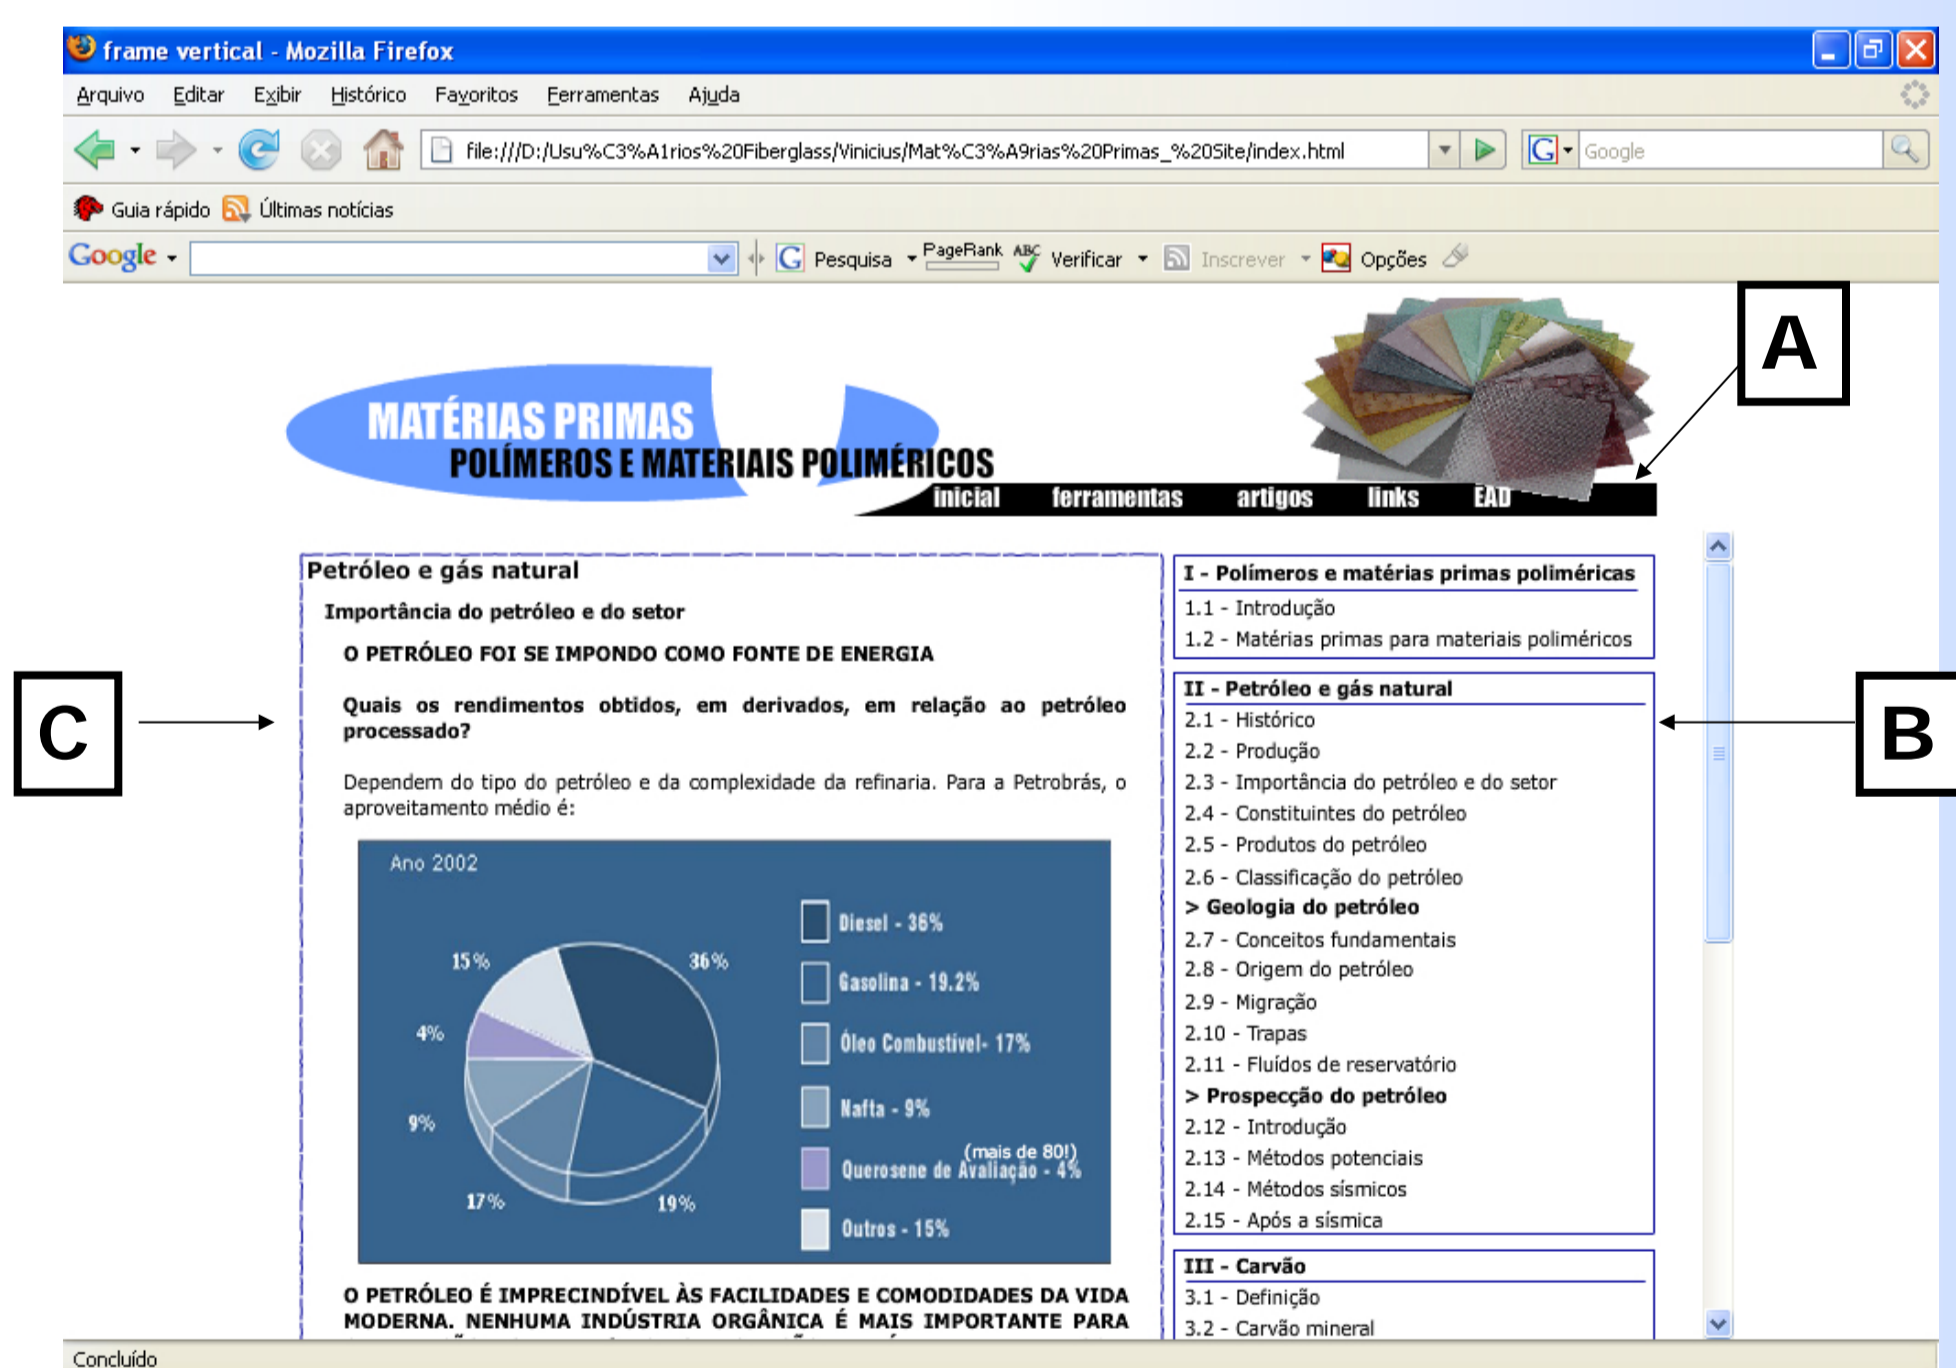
frame vertical - Mozilla Firefox

Arquivo Editar Exibir Histórico Favoritos Ferramentas Ajuda

file:///D:/Usu%C3%A1rios%20Fiberglass/Vinicius/Mat%C3%A9rias%20Primas_%20Site/index.html

Google

Guia rápido Últimas notícias

Google Pesquisa PageRank Verificar Inscrever Opções

A

MATÉRIAS PRIMAS
POLÍMEROS E MATERIAIS POLIMÉRICOS

inicial ferramentas artigos links EAD

Petróleo e gás natural

Importância do petróleo e do setor

O PETRÓLEO FOI SE IMPONDO COMO FONTE DE ENERGIA

Quais os rendimentos obtidos, em derivados, em relação ao petróleo processado?

Dependem do tipo do petróleo e da complexidade da refinaria. Para a Petrobrás, o aproveitamento médio é:

Ano 2002

15% 36% 4% 9% 17% 19%

Diesel - 36%
Gasolina - 19.2%
Óleo Combustível- 17%
Nafta - 9%
(mais de 80!)
Querosene de Avaliação - 4%
Outros - 15%

O PETRÓLEO É IMPRECINDÍVEL ÀS FACILIDADES E COMODIDADES DA VIDA MODERNA. NENHUMA INDÚSTRIA ORGÂNICA É MAIS IMPORTANTE PARA

C

B

I - Polímeros e matérias primas poliméricas
1.1 - Introdução
1.2 - Matérias primas para materiais poliméricos

II - Petróleo e gás natural
2.1 - Histórico
2.2 - Produção
2.3 - Importância do petróleo e do setor
2.4 - Constituintes do petróleo
2.5 - Produtos do petróleo
2.6 - Classificação do petróleo
> Geologia do petróleo
2.7 - Conceitos fundamentais
2.8 - Origem do petróleo
2.9 - Migração
2.10 - Trapas
2.11 - Fluídos de reservatório
> Prospecção do petróleo
2.12 - Introdução
2.13 - Métodos potenciais
2.14 - Métodos sísmicos
2.15 - Após a sísmica

III - Carvão
3.1 - Definição
3.2 - Carvão mineral

Concluído